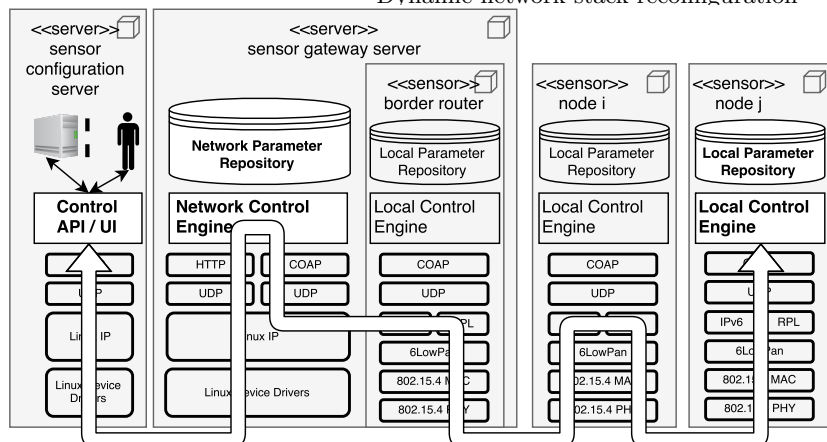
Dynamic network stack reconfiguration

<<server>>
sensor configuration server

Control API / UI

UDP

Linux IP

Linux Device Drivers

<<server>>
sensor gateway server

Network Parameter Repository

Network Control Engine

HTTP

COAP

UDP

UDP

Linux IP

Linux Device Drivers

<<sensor>>
border router

Local Parameter Repository

Local Control Engine

COAP

UDP

RPL

6LowPan

802.15.4 MAC

802.15.4 PHY

<<sensor>>
node i

Local Parameter Repository

Local Control Engine

COAP

UDP

6LowPan

802.15.4 MAC

802.15.4 PHY

<<sensor>>
node j

Local Parameter Repository

Local Control Engine

UDP

IPv6

RPL

6LowPan

802.15.4 MAC

802.15.4 PHY